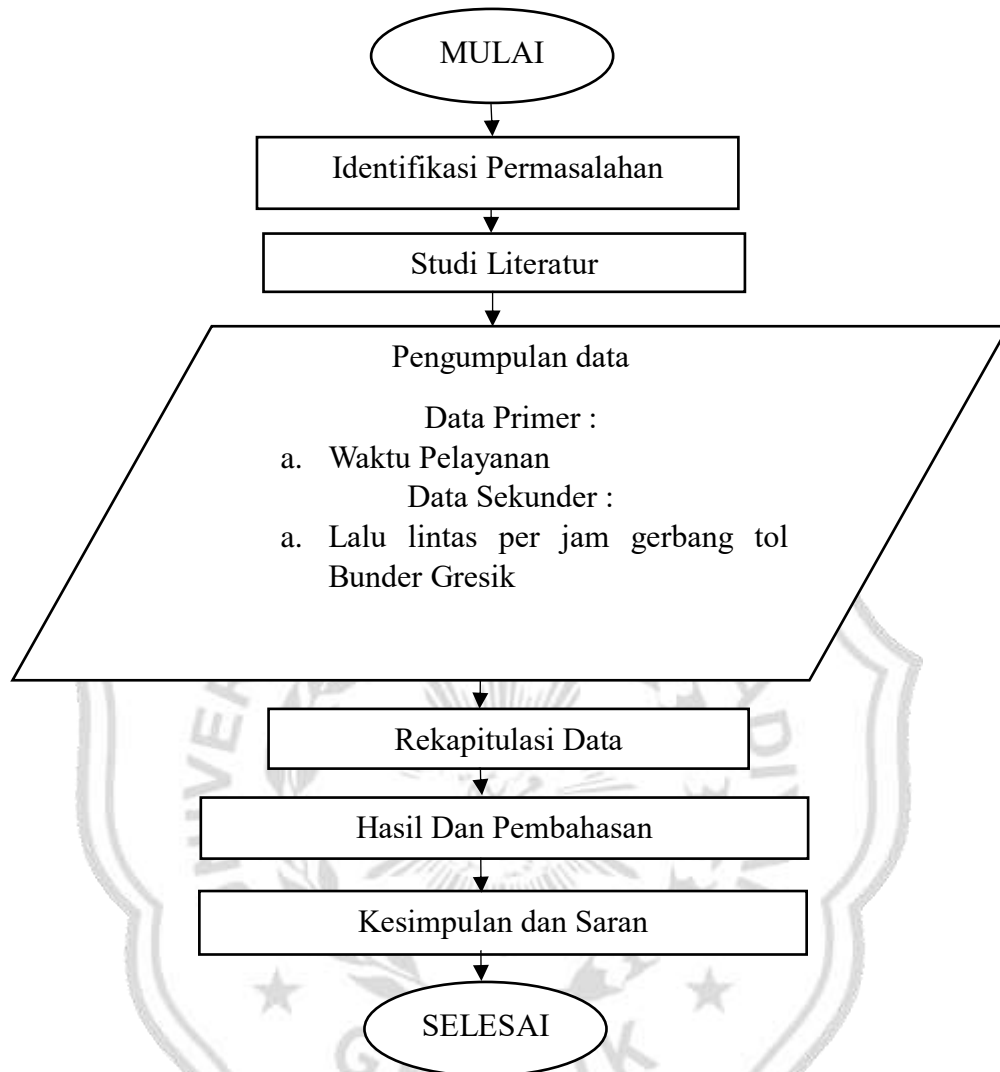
MULAI

Identifikasi Permasalahan

Studi Literatur

Pengumpulan data

Data Primer :
a. Waktu Pelayanan
Data Sekunder :
a. Lalu lintas per jam gerbang tol Bunder Gresik

Rekapitulasi Data

Hasil Dan Pembahasan

Kesimpulan dan Saran

SELESAI